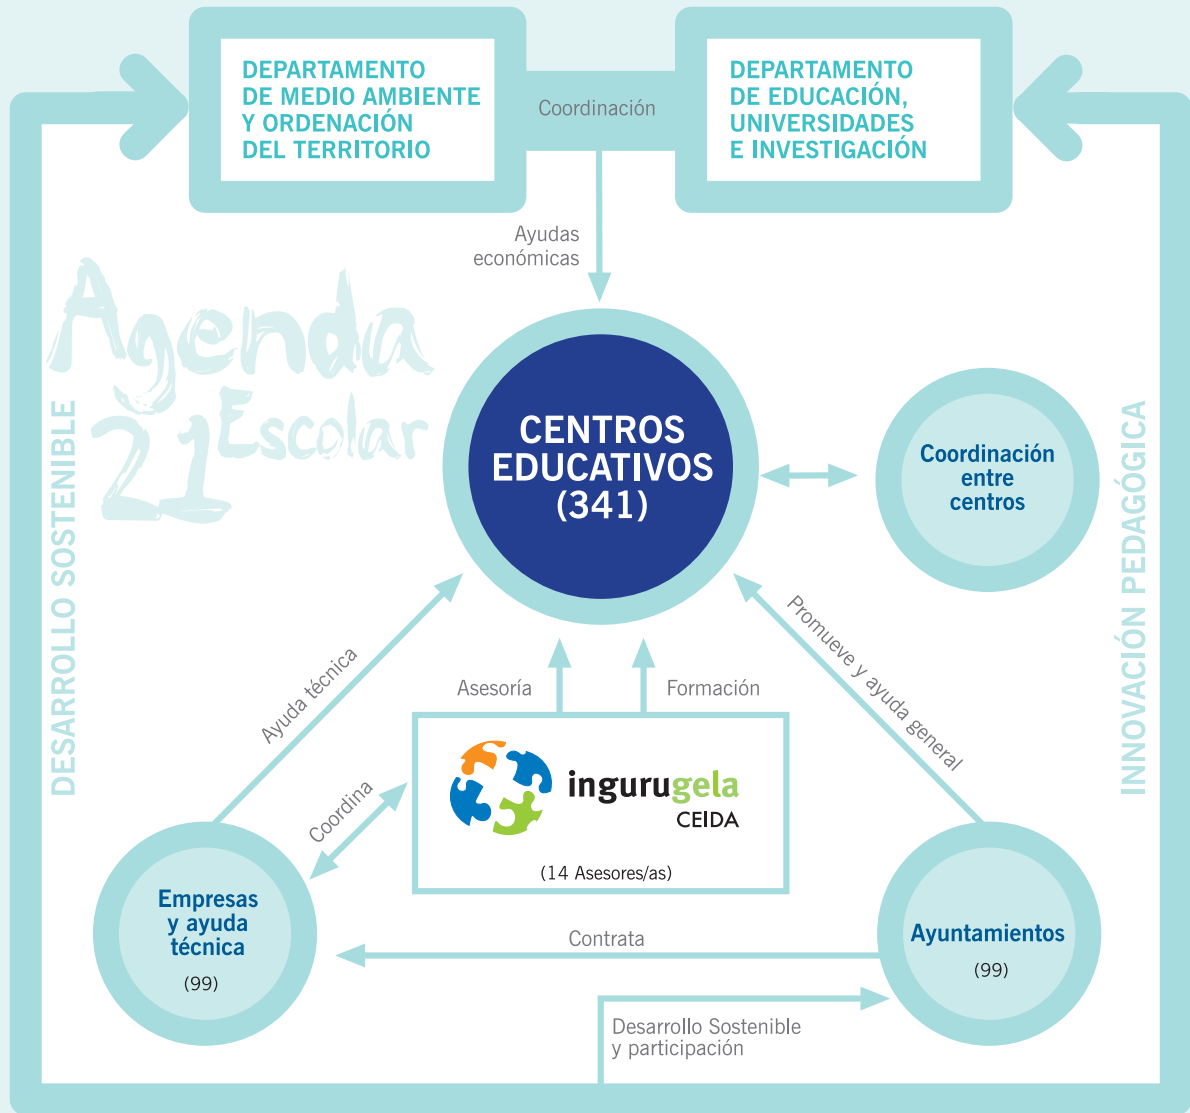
DEPARTAMENTO DE MEDIO AMBIENTE Y ORDENACIÓN DEL TERRITORIO

Coordinación

DEPARTAMENTO DE EDUCACIÓN, UNIVERSIDADES E INVESTIGACIÓN

Ayudas económicas

Agenda 21 Escolar

DESARROLLO SOSTENIBLE

INNOVACIÓN PEDAGÓGICA

CENTROS EDUCATIVOS (341)

Coordinación entre centros

Ayuda técnica

Asesoría

Formación

Promueve y ayuda general

Coordina

ingurugela CEIDA

(14 Asesores/as)

Empresas y ayuda técnica (99)

Contrata

Ayuntamientos (99)

Desarrollo Sostenible y participación